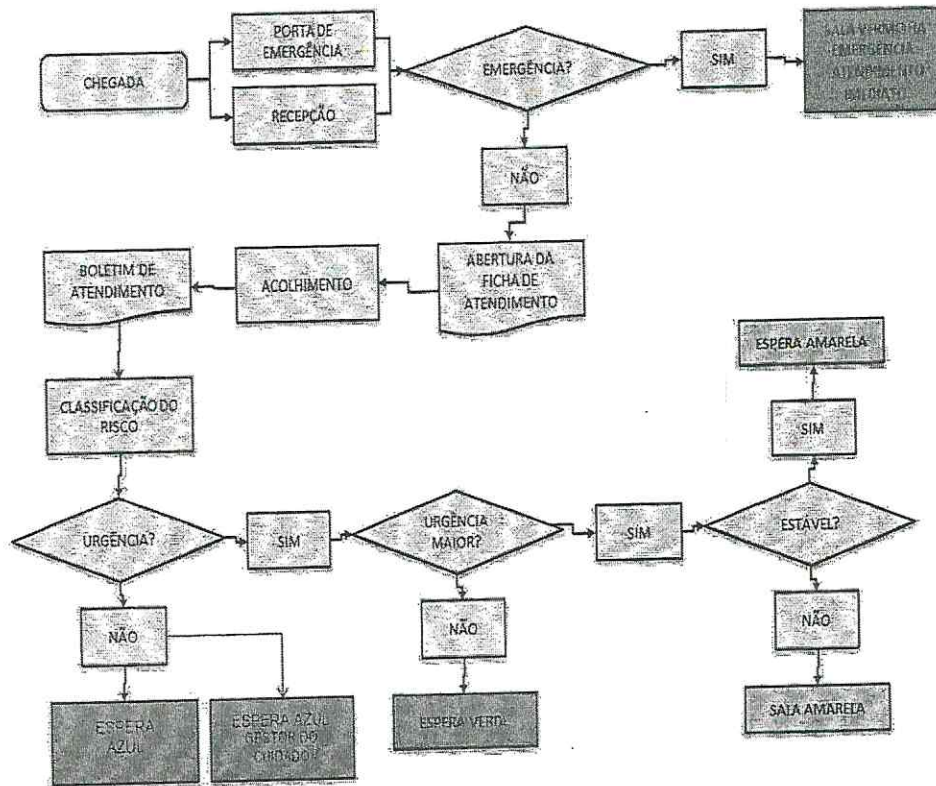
CHEGADA

PORTA DE EMERGÊNCIA

RECEPÇÃO

EMERGÊNCIA?

SIM

SALA VERMELHA EMERGÊNCIA ATENDIMENTO IMEDIATO

NÃO

ABERTURA DA FICHA DE ATENDIMENTO

ACOLHIMENTO

BOLETIM DE ATENDIMENTO

CLASSIFICAÇÃO DO RISCO

URGÊNCIA?

SIM

URGÊNCIA MAIOR?

SIM

ESTÁVEL?

SIM

ESPERA AMARELA

NÃO

SALA AMARELA

NÃO

ESPERA VERDE

NÃO

ESPERA AZUL

ESPERA AZUL GESTOR DO CUIDADO?